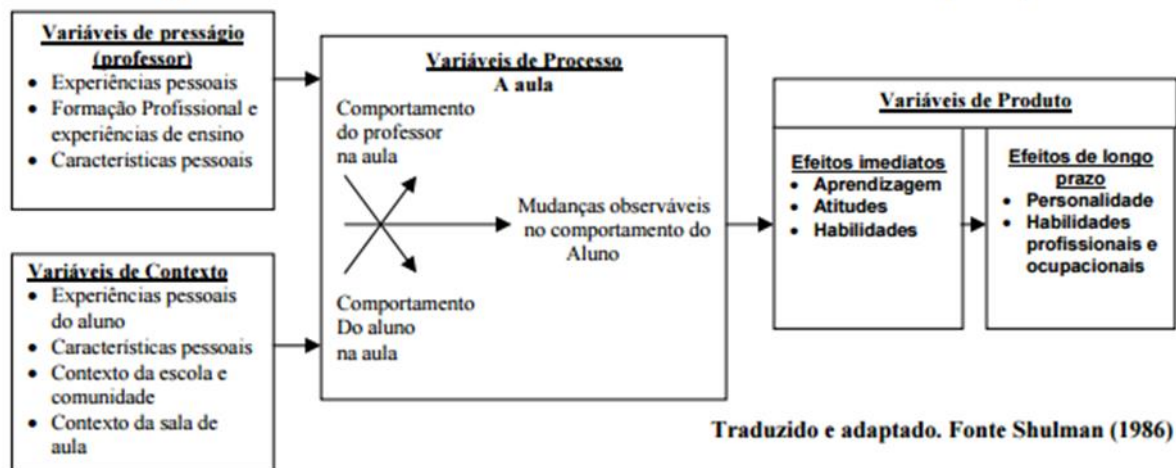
Variáveis de presságio (professor)
- Experiências pessoais
- Formação Profissional e experiências de ensino
- Características pessoais

Variáveis de Contexto
- Experiências pessoais do aluno
- Características pessoais
- Contexto da escola e comunidade
- Contexto da sala de aula

Variáveis de Processo
A aula

Comportamento do professor na aula

Mudanças observáveis no comportamento do Aluno

Comportamento Do aluno na aula

Variáveis de Produto

Efeitos imediatos
- Aprendizagem
- Atitudes
- Habilidades

Efeitos de longo prazo
- Personalidade
- Habilidades profissionais e ocupacionais

Traduzido e adaptado. Fonte Shulman (1986)